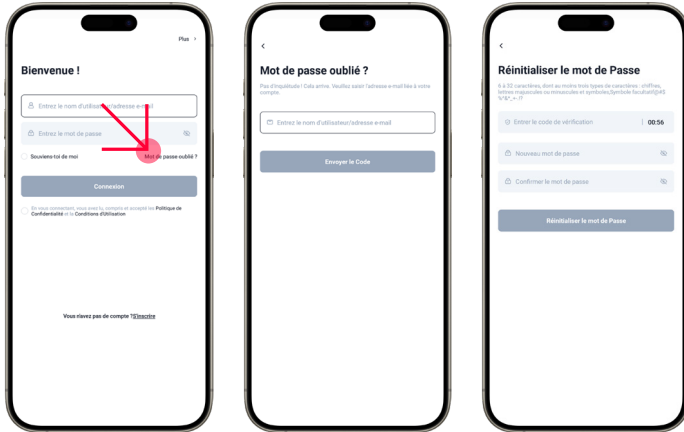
Plus >

Bienvenue !

Entrez le nom d'utilisateur/adresse e-mail

Entrez le mot de passe

Souviens-toi de moi

Mot de passe oublié ?

Connexion

En vous connectant, vous avez lu, compris et accepté les Politique de Confidentialité et la Conditions d'Utilisation

Vous n'avez pas de compte ? S'inscrire

<

Mot de passe oublié ?

Pas d'inquiétude ! Cela arrive. Veuillez saisir l'adresse e-mail liée à votre compte.

Entrez le nom d'utilisateur/adresse e-mail

Envoyer le Code

<

Réinitialiser le mot de Passe

6 à 32 caractères, dont au moins trois types de caractères : chiffres, lettres majuscules ou minuscules et symboles.(symbole facultatif:@#$%^&*_+-.!?

Entrer le code de vérification

00:56

Nouveau mot de passe

Confirmer le mot de passe

Réinitialiser le mot de Passe